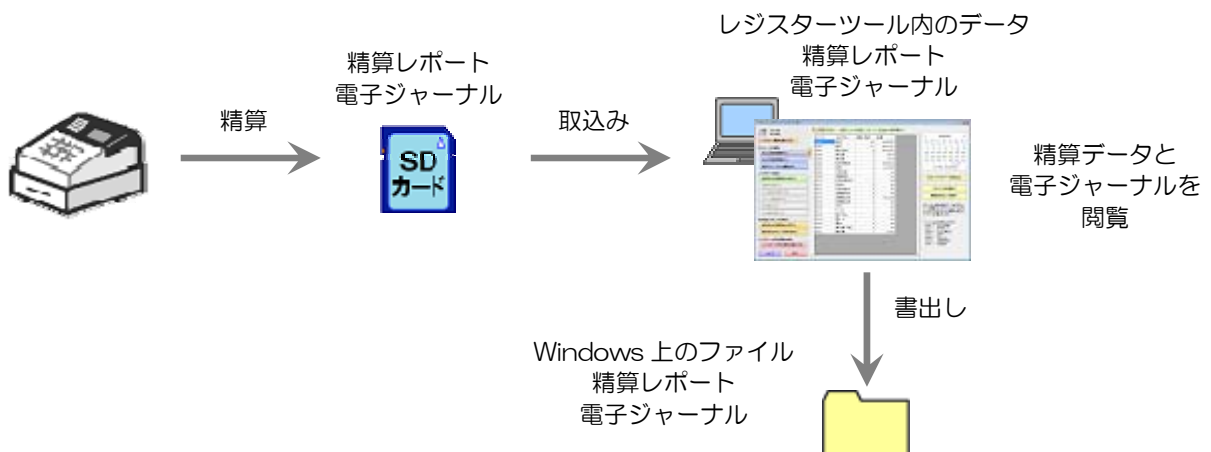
精算

精算レポート
電子ジャーナル

SD
カード

取込み

レジスターツール内のデータ
精算レポート
電子ジャーナル

精算データと
電子ジャーナルを
閲覧

書出し

Windows 上のファイル
精算レポート
電子ジャーナル